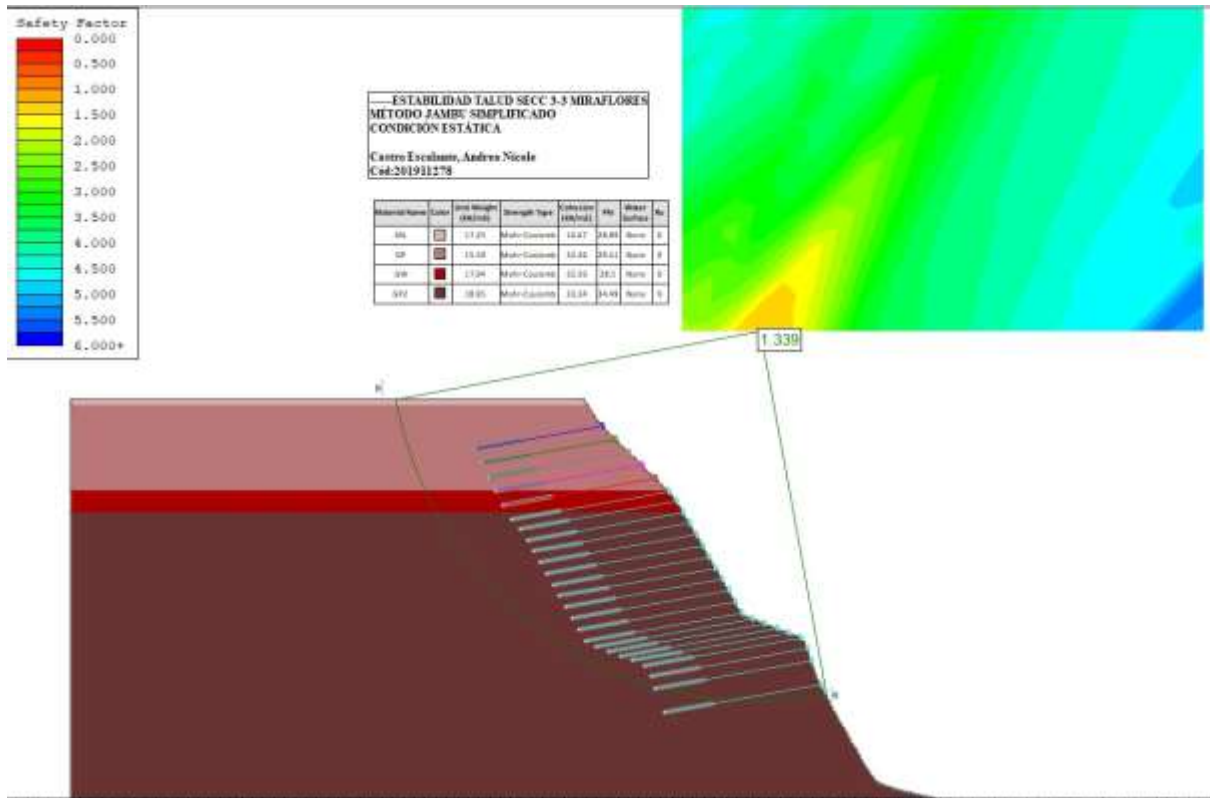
Safety Factor
0.000
0.500
1.000
1.500
2.000
2.500
3.000
3.500
4.000
4.500
5.000
5.500
6.000+

----ESTABILIDAD TALUD SECC 3-3 MIRAFLORES
MÉTODO JAMBU SIMPLIFICADO
CONDICIÓN ESTÁTICA

Castro Escalante, Andres Nicole
Cod:201931278

| Material Name | Color | Unit Weight (kN/m3) | Strength Type | Cohesion (kN/m2) | Phi | Water Surface | Ru |
|---|---|---|---|---|---|---|---|
| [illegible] | | 17.25 | Mohr-Coulomb | 14.67 | 28.86 | None | 0 |
| SP | | 15.59 | Mohr-Coulomb | 10.82 | 29.61 | None | 0 |
| GW | | 17.04 | Mohr-Coulomb | 10.93 | 28.1 | None | 0 |
| GP2 | | 18.95 | Mohr-Coulomb | 10.59 | 34.95 | None | 0 |

1.339